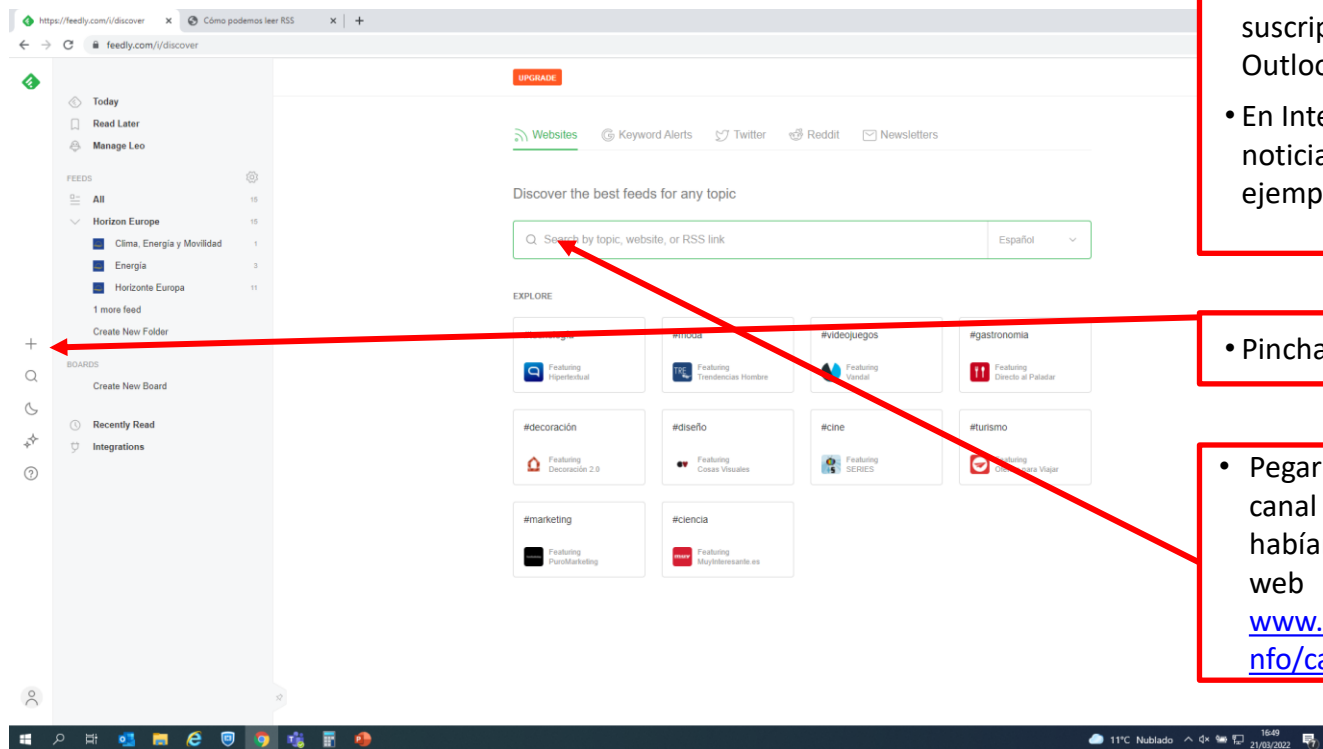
https://feedly.com/i/discover × Cómo podemos leer RSS × +

feedly.com/i/discover

Today
Read Later
Manage Leo

FEEDS
All 15
Horizon Europe 15
Clima, Energía y Movilidad 1
Energía 3
Horizonte Europa 11
1 more feed
Create New Folder

BOARDS
Create New Board

Recently Read
Integrations

UPGRADE

Websites Keyword Alerts Twitter Reddit Newsletters

Discover the best feeds for any topic

Search by topic, website, or RSS link Español

EXPLORE

#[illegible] Featuring Hipertextual
#moda Featuring Trendencias Hombre
#videojuegos Featuring Vandal
#gastronomia Featuring Directo al Paladar
#decoración Featuring Decoración 2.0
#diseño Featuring Cosas Visuales
#cine Featuring SERIES
#turismo Featuring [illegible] para Viajar
#marketing Featuring PuroMarketing
#ciencia Featuring MuyInteresante.es

suscrip
Outloo

• En Inte
noticia
ejemp

• Pincha

• Pegar
canal
había
web
www.
nfo/ca

11°C Nublado 16:49 21/03/2022